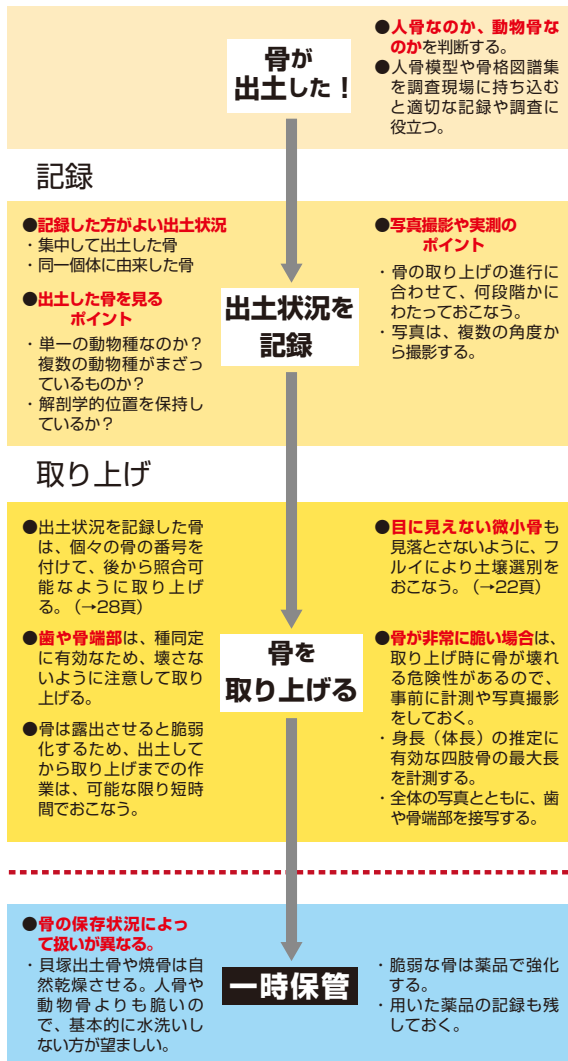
骨が
出土した！

●人骨なのか、動物骨なのかを判断する。
●人骨模型や骨格図譜集を調査現場に持ち込むと適切な記録や調査に役立つ。

記録

●記録した方がよい出土状況
・集中して出土した骨
・同一個体に由来した骨

●出土した骨を見るポイント
・単一の動物種なのか？複数の動物種がまざっているものか？
・解剖学的位置を保持しているか？

出土状況を
記録

●写真撮影や実測のポイント
・骨の取り上げの進行に合わせて、何段階かにわたっておこなう。
・写真は、複数の角度から撮影する。

取り上げ

●出土状況を記録した骨は、個々の骨の番号を付けて、後から照合可能なように取り上げる。（→28頁）

●歯や骨端部は、種同定に有効なため、壊さないように注意して取り上げる。

●骨は露出させると脆弱化するため、出土してから取り上げまでの作業は、可能な限り短時間でおこなう。

骨を
取り上げる

●目に見えない微小骨も見落とさないように、フルイにより土壌選別をおこなう。（→22頁）

●骨が非常に脆い場合は、取り上げ時に骨が壊れる危険性があるので、事前に計測や写真撮影をしておく。
・身長（体長）の推定に有効な四肢骨の最大長を計測する。
・全体の写真とともに、歯や骨端部を接写する。

●骨の保存状況によって扱いが異なる。
・貝塚出土骨や焼骨は自然乾燥させる。人骨や動物骨よりも脆いので、基本的に水洗いしない方が望ましい。

一時保管

・脆弱な骨は薬品で強化する。
・用いた薬品の記録も残しておく。